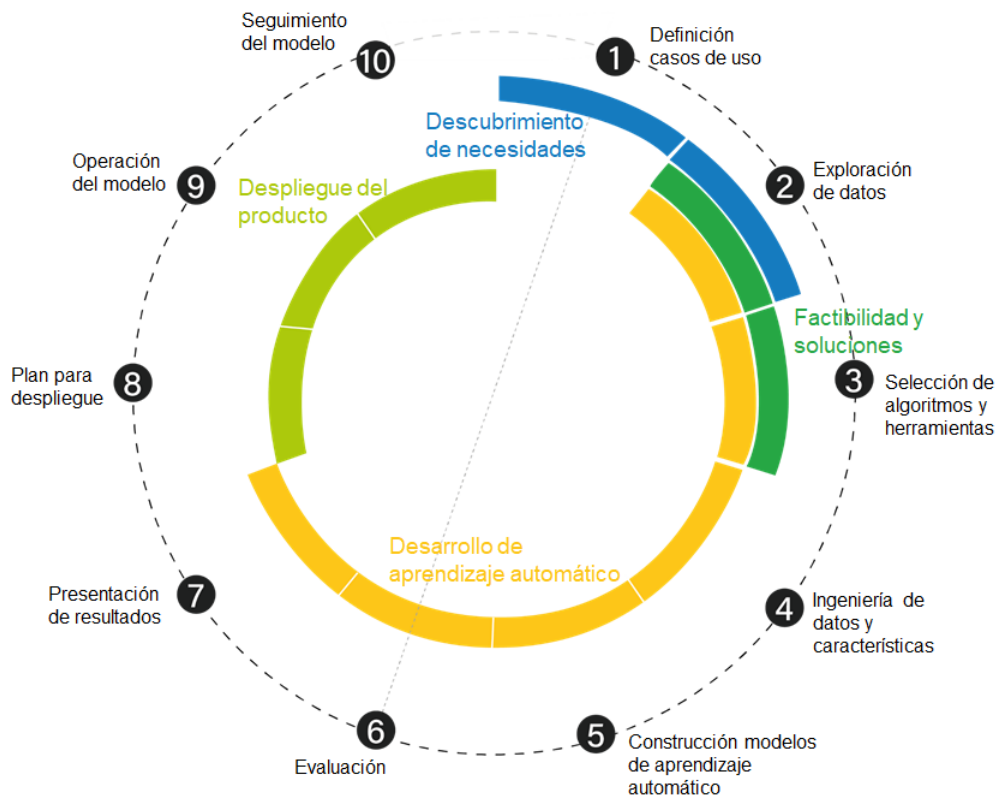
Seguimiento del modelo
10

1
Definición casos de uso

Descubrimiento de necesidades

Operación del modelo
9

Despliegue del producto

2
Exploración de datos

Factibilidad y soluciones

Plan para despliegue
8

3
Selección de algoritmos y herramientas

Desarrollo de aprendizaje automático

Presentación de resultados
7

4
Ingeniería de datos y características

6
Evaluación

5
Construcción modelos de aprendizaje automático